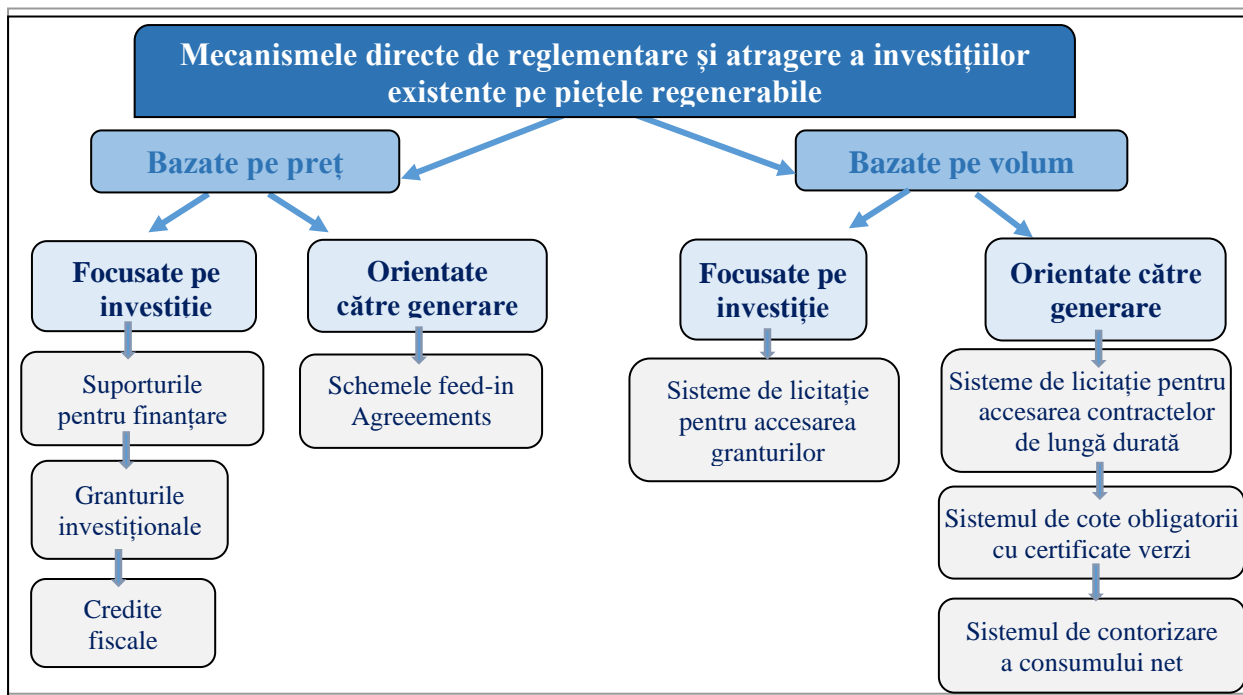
Mecanismele directe de reglementare și atragere a investițiilor existente pe piețele regenerabile

Bazate pe preț

Focusate pe investiție

Suporturile pentru finanțare

Granturile investiționale

Credite fiscale

Orientate către generare

Schemele feed-in Agreeements

Bazate pe volum

Focusate pe investiție

Sisteme de licitație pentru accesarea granturilor

Orientate către generare

Sisteme de licitație pentru accesarea contractelor de lungă durată

Sistemul de cote obligatorii cu certificate verzi

Sistemul de contorizare a consumului net